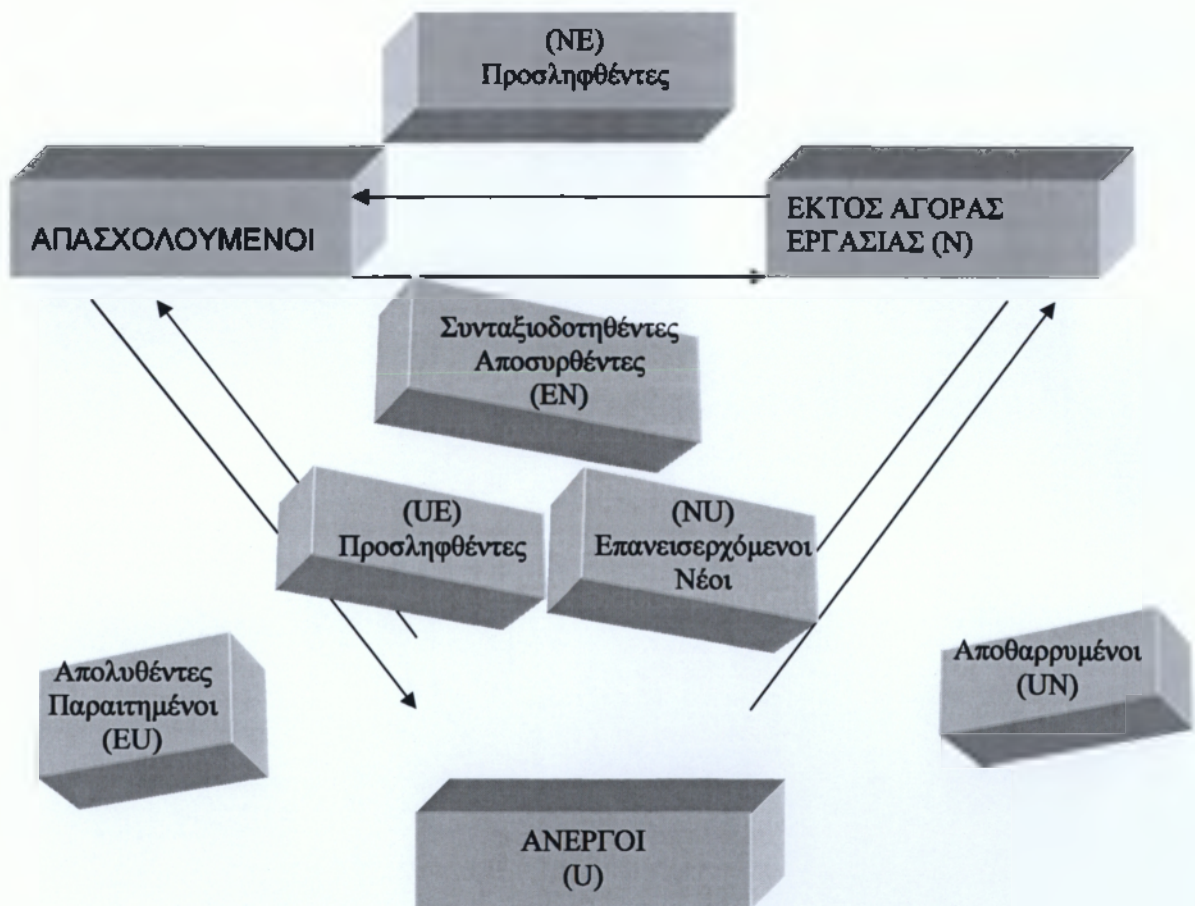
(NE)
Προσληφθέντες

ΑΠΑΣΧΟΛΟΥΜΕΝΟΙ

ΕΚΤΟΣ ΑΓΟΡΑΣ
ΕΡΓΑΣΙΑΣ (N)

Συνταξιοδοτηθέντες
Αποσυρθέντες
(EN)

(UE)
Προσληφθέντες

(NU)
Επανεισερχόμενοι
Νέοι

Απολυθέντες
Παραιτημένοι
(EU)

Αποθαρρυμένοι
(UN)

ΑΝΕΡΓΟΙ
(U)